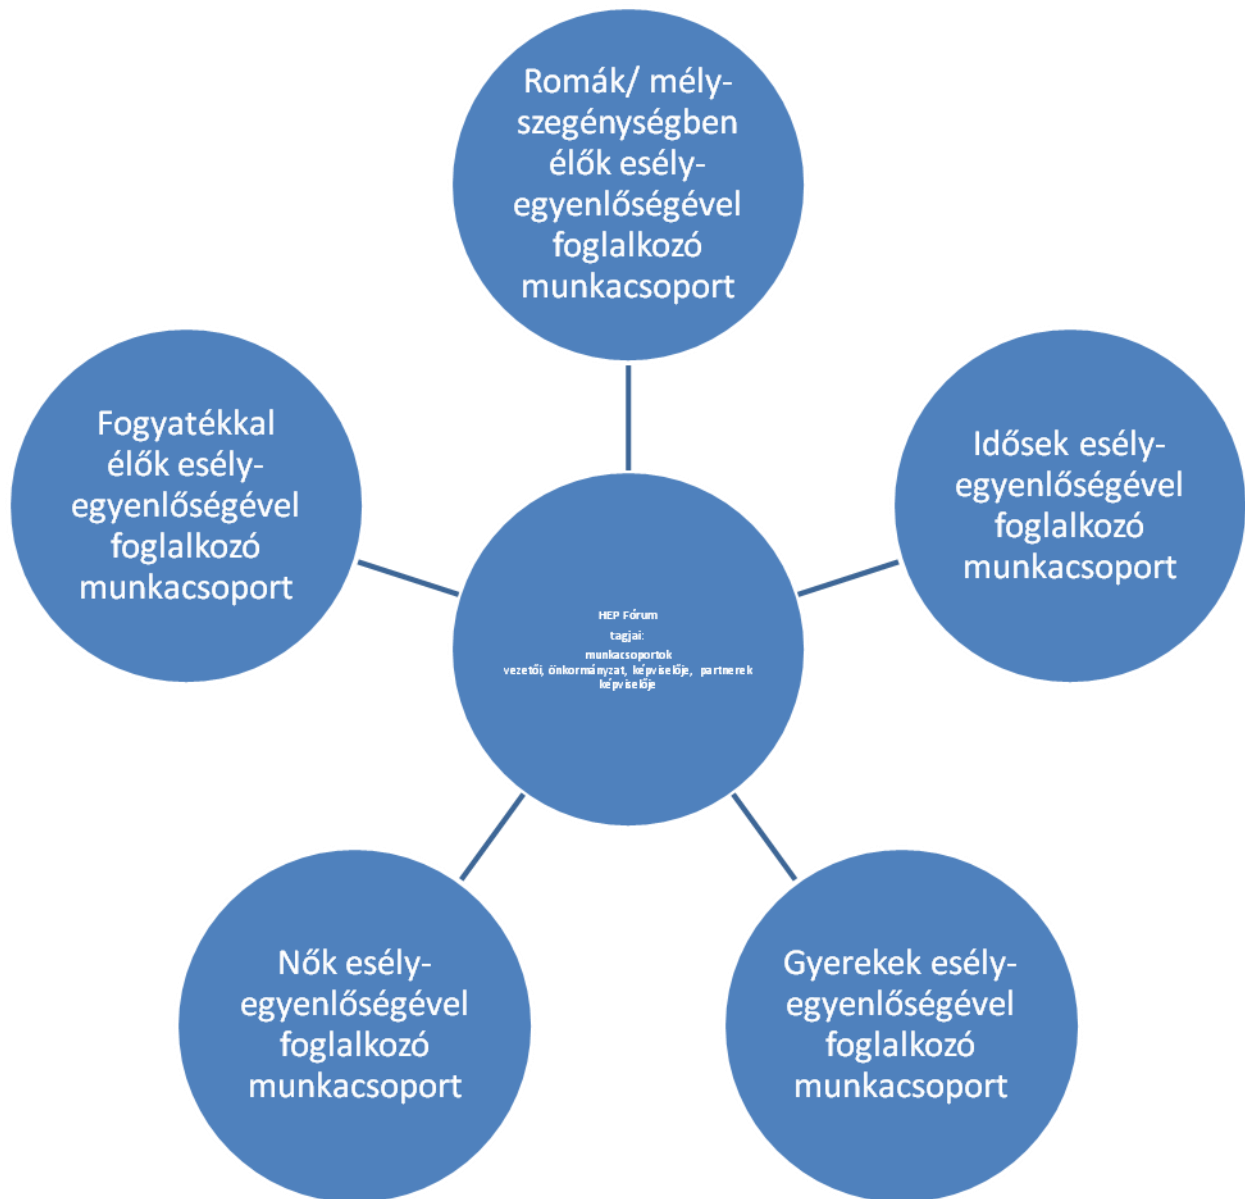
Romák/ mély-szegénységben élők esély-egyenlőségével foglalkozó munkacsoport

Fogyatékkal élők esély-egyenlőségével foglalkozó munkacsoport

HEP Fórum
tagjai:
munkacsoportok vezetői, önkormányzat, képviselője, partnerek képviselője

Idősek esély-egyenlőségével foglalkozó munkacsoport

Nők esély-egyenlőségével foglalkozó munkacsoport

Gyerekek esély-egyenlőségével foglalkozó munkacsoport